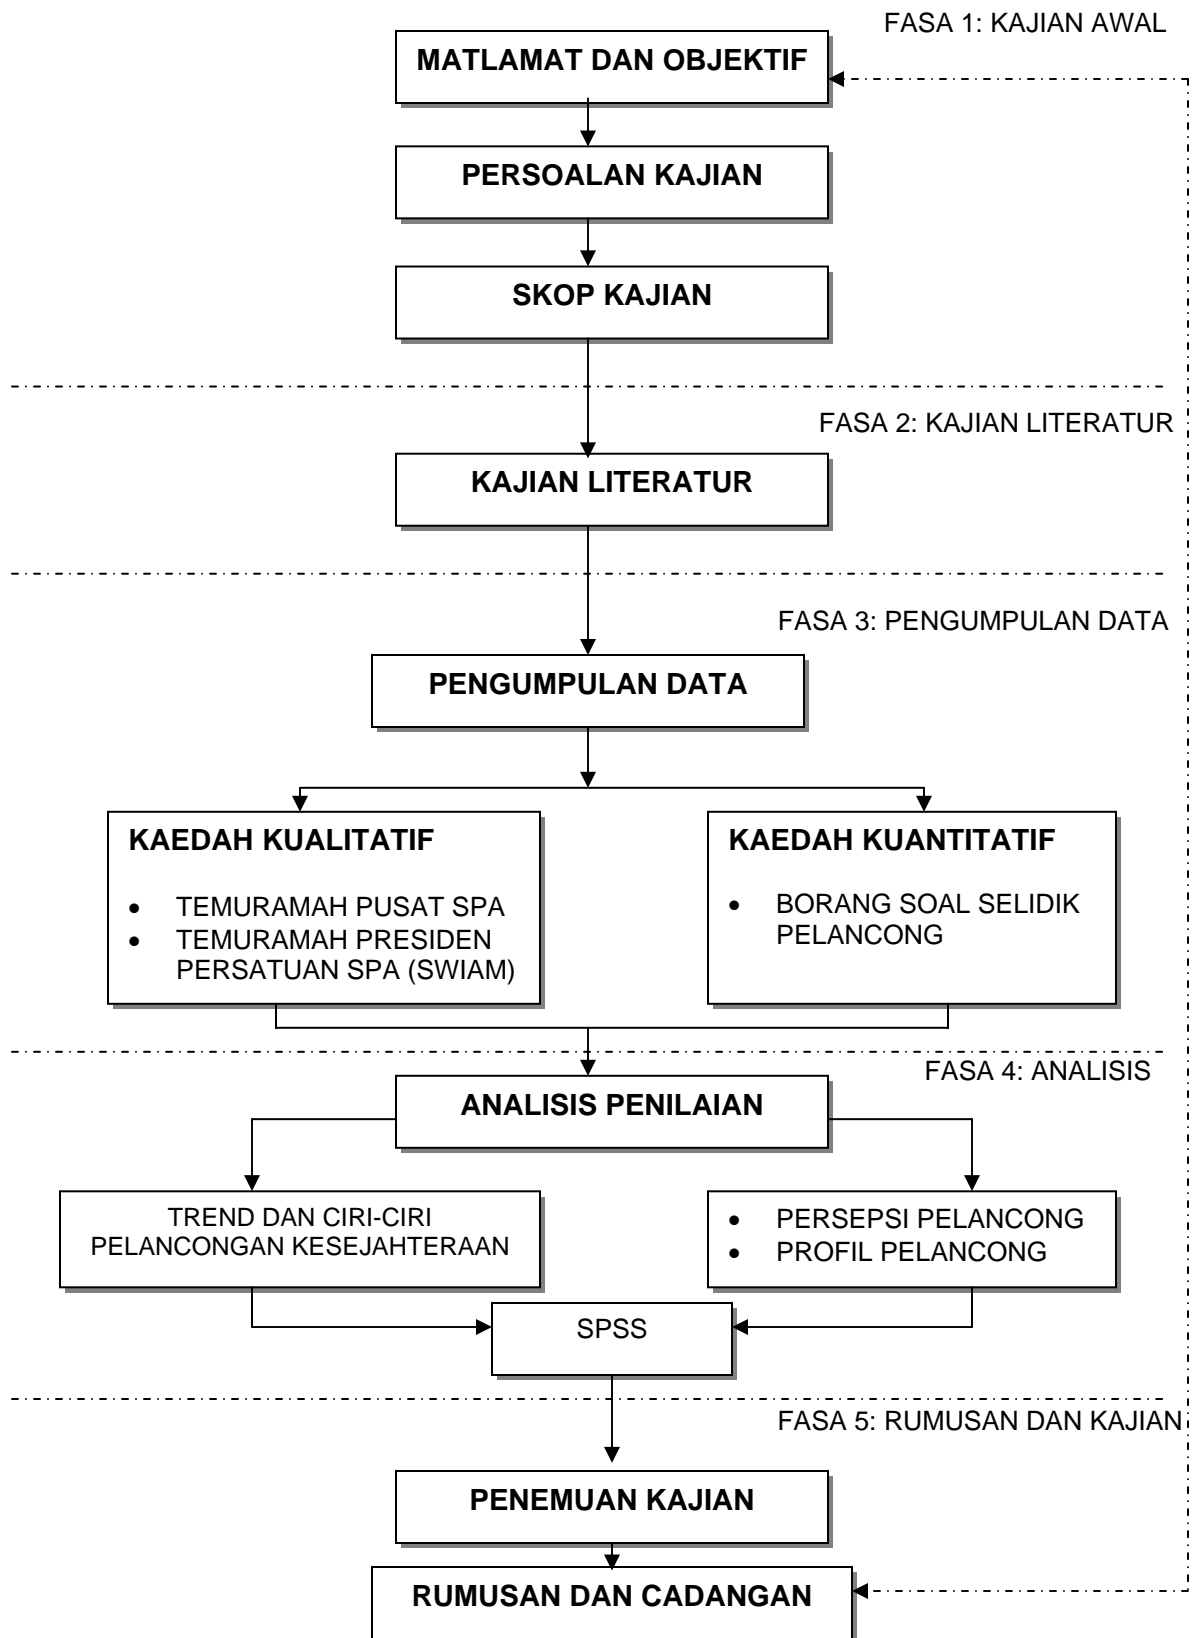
FASA 1: KAJIAN AWAL

MATLAMAT DAN OBJEKTIF

PERSOALAN KAJIAN

SKOP KAJIAN

FASA 2: KAJIAN LITERATUR

KAJIAN LITERATUR

FASA 3: PENGUMPULAN DATA

PENGUMPULAN DATA

KAEDAH KUALITATIF

- TEMURAMAH PUSAT SPA
- TEMURAMAH PRESIDEN PERSATUAN SPA (SWIAM)

KAEDAH KUANTITATIF

- BORANG SOAL SELIDIK PELANCONG

FASA 4: ANALISIS

ANALISIS PENILAIAN

TREND DAN CIRI-CIRI PELANCONGAN KESEJAHTERAAN

- PERSEPSI PELANCONG
- PROFIL PELANCONG

SPSS

FASA 5: RUMUSAN DAN KAJIAN

PENEMUAN KAJIAN

RUMUSAN DAN CADANGAN